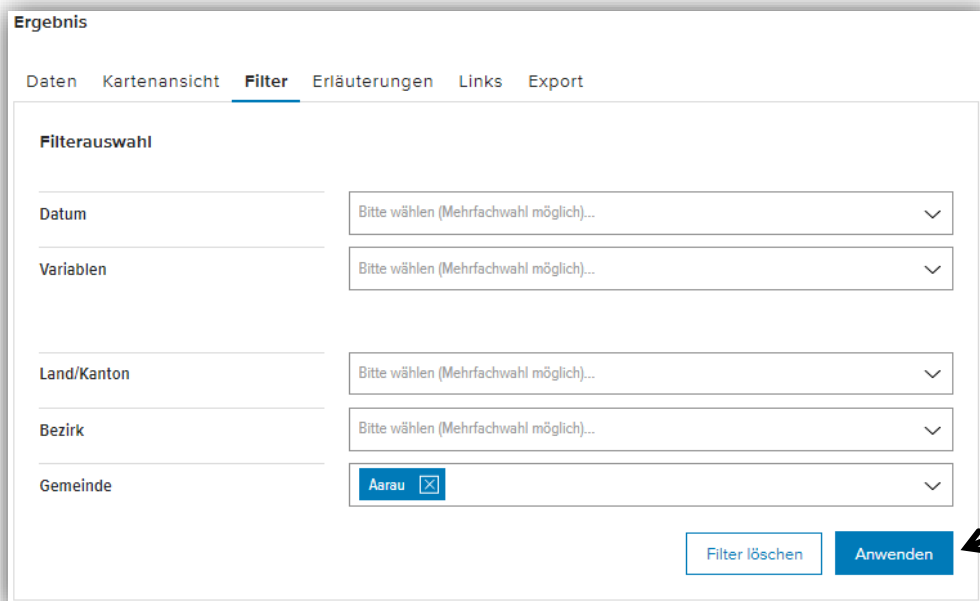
Ergebnis

Daten Kartenansicht Filter Erläuterungen Links Export

Filterauswahl

Datum
Bitte wählen (Mehrfachwahl möglich)...

Variablen
Bitte wählen (Mehrfachwahl möglich)...

Land/Kanton
Bitte wählen (Mehrfachwahl möglich)...

Bezirk
Bitte wählen (Mehrfachwahl möglich)...

Gemeinde
Aarau

Filter löschen
Anwenden